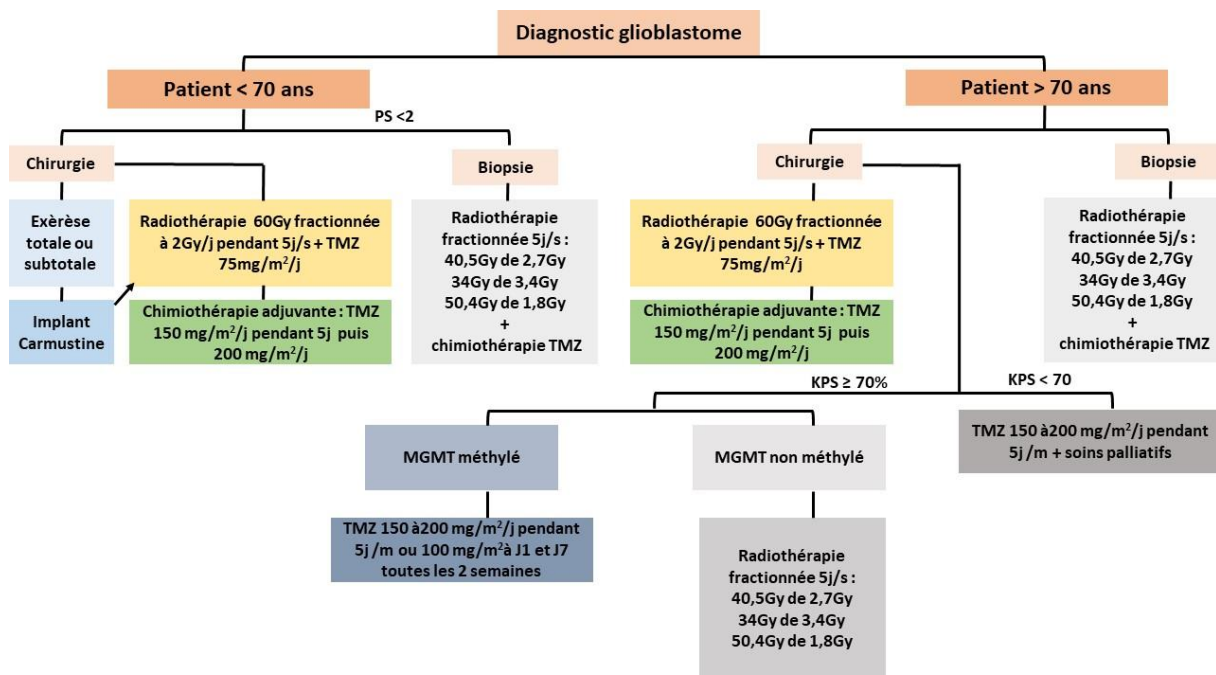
Diagnostic glioblastome

Patient < 70 ans

PS <2

Chirurgie

Exérèse totale ou subtotale

Implant Carmustine

Radiothérapie 60Gy fractionnée à 2Gy/j pendant 5j/s + TMZ 75mg/m$^2$/j

Chimiothérapie adjuvante : TMZ 150 mg/m$^2$/j pendant 5j puis 200 mg/m$^2$/j

Biopsie

Radiothérapie fractionnée 5j/s : 40,5Gy de 2,7Gy 34Gy de 3,4Gy 50,4Gy de 1,8Gy + chimiothérapie TMZ

Patient > 70 ans

Chirurgie

Radiothérapie 60Gy fractionnée à 2Gy/j pendant 5j/s + TMZ 75mg/m$^2$/j

Chimiothérapie adjuvante : TMZ 150 mg/m$^2$/j pendant 5j puis 200 mg/m$^2$/j

Biopsie

Radiothérapie fractionnée 5j/s : 40,5Gy de 2,7Gy 34Gy de 3,4Gy 50,4Gy de 1,8Gy + chimiothérapie TMZ

KPS ≥ 70%

KPS < 70

MGMT méthylé

TMZ 150 à200 mg/m$^2$/j pendant 5j /m ou 100 mg/m$^2$à J1 et J7 toutes les 2 semaines

MGMT non méthylé

Radiothérapie fractionnée 5j/s : 40,5Gy de 2,7Gy 34Gy de 3,4Gy 50,4Gy de 1,8Gy

TMZ 150 à200 mg/m$^2$/j pendant 5j /m + soins palliatifs